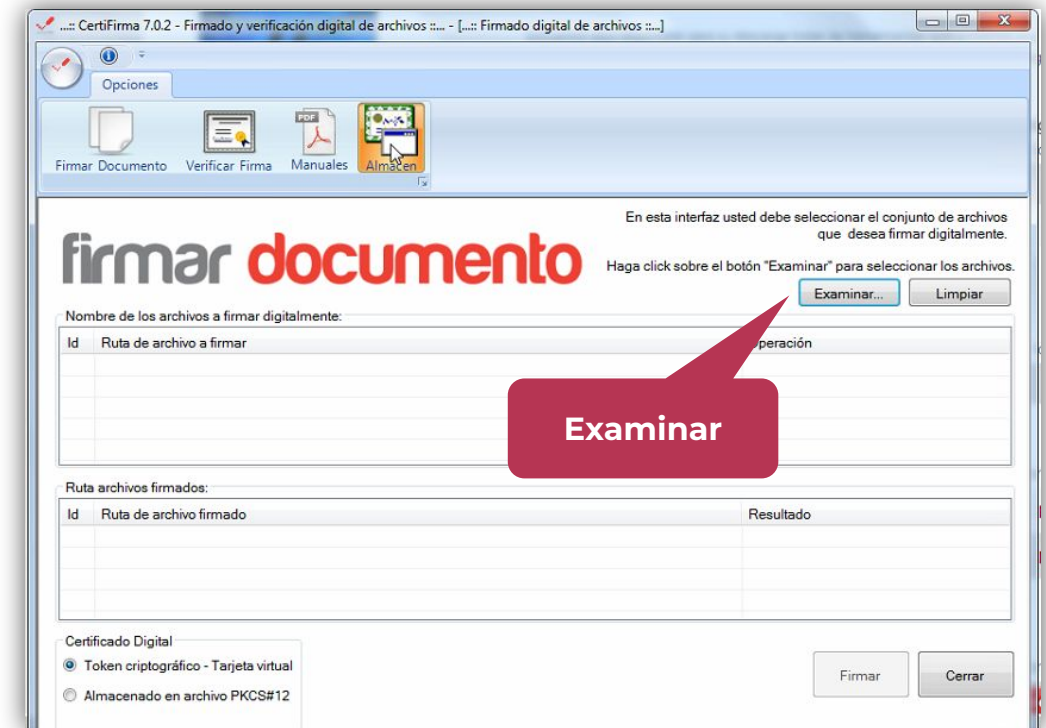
....: CertiFirma 7.0.2 - Firmado y verificación digital de archivos ::... - [...:: Firmado digital de archivos ::...]

Opciones

Firmar Documento
Verificar Firma
PDF
Manuales
Almacen

En esta interfaz usted debe seleccionar el conjunto de archivos que desea firmar digitalmente.

firmar documento

Haga click sobre el botón "Examinar" para seleccionar los archivos.

Examinar...
Limpiar

Nombre de los archivos a firmar digitalmente:

| Id | Ruta de archivo a firmar | Operación |
|---|---|---|

Examinar

Ruta archivos firmados:

| Id | Ruta de archivo firmado | Resultado |
|---|---|---|

Certificado Digital
Token criptográfico - Tarjeta virtual
Almacenado en archivo PKCS#12

Firmar
Cerrar